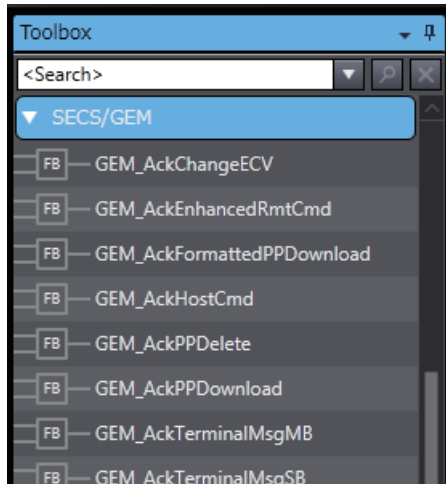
Toolbox

<Search>

SECS/GEM

FB GEM_AckChangeECV

FB GEM_AckEnhancedRmtCmd

FB GEM_AckFormattedPPDownload

FB GEM_AckHostCmd

FB GEM_AckPPDelete

FB GEM_AckPPDownload

FB GEM_AckTerminalMsgMB

FB GEM_AckTerminalMsgSB